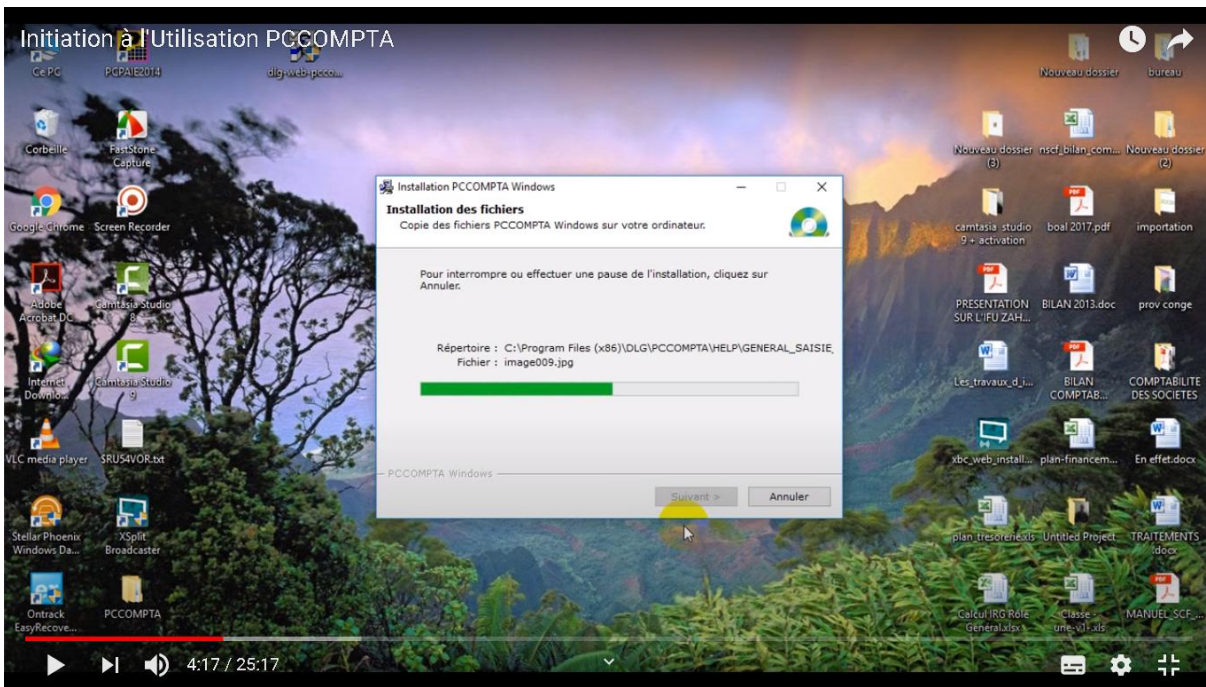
Initiation à l'Utilisation PCCOMPTA

Ce PC
PCPAIE2014
dlg-web-pcco...
Nouveau dossier
bureau
Corbeille
FastStone Capture
Nouveau dossier (3)
nscf_bilan_com...
Nouveau dossier (2)
Google Chrome
Screen Recorder
camtasia studio 9 + activation
boal 2017.pdf
importation
Adobe Acrobat DC
Camtasia Studio 8
PRESENTATION SUR L'IFU ZAH...
BILAN 2013.doc
prov conge
Internet Downlo...
Camtasia Studio 9
Les_travaux_d_i...
BILAN COMPTAB...
COMPTABILITE DES SOCIETES
VLC media player
SRUS4VOR.txt
xbc_web_install...
plan-financem...
En effet.docx
Stellar Phoenix Windows Da...
XSplit Broadcaster
plan_tresorerie.xls
Untitled Project
TRAITEMENTS .docx
Ontrack EasyRecove...
PCCOMPTA
Calcul IRG Rôle Général.xlsx
Classe - une-v1-.xls
MANUEL_SCF_...

Installation PCCOMPTA Windows
Installation des fichiers
Copie des fichiers PCCOMPTA Windows sur votre ordinateur.

Pour interrompre ou effectuer une pause de l'installation, cliquez sur Annuler.

Répertoire : C:\Program Files (x86)\DLG\PCCOMPTA\HELP\GENERAL_SAISIE
Fichier : image009.jpg

PCCOMPTA Windows
Suivant >
Annuler

4:17 / 25:17